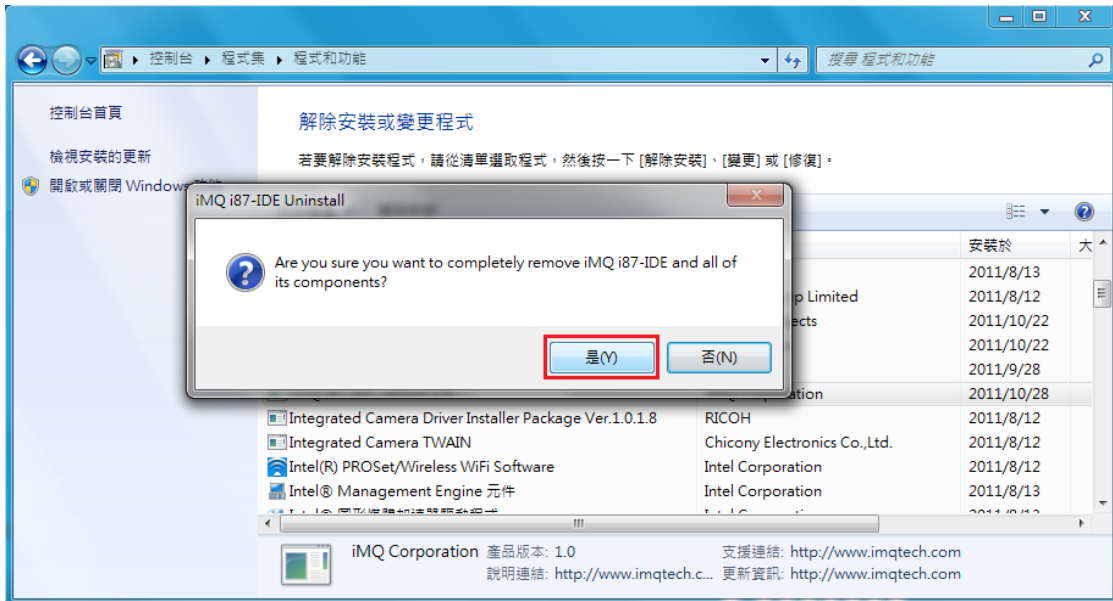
控制台 ▸ 程式集 ▸ 程式和功能

搜尋 程式和功能

控制台首頁

檢視安裝的更新

開啟或關閉 Windows

解除安裝或變更程式

若要解除安裝程式，請從清單選取程式，然後按一下 [解除安裝]、[變更] 或 [修復]。

iMQ i87-IDE Uninstall

Are you sure you want to completely remove iMQ i87-IDE and all of its components?

是(Y)

否(N)

| | | 安裝於 | 大 |
|---|---|---|---|
| | | 2011/8/13 | |
| | p Limited | 2011/8/12 | |
| | ects | 2011/10/22 | |
| | | 2011/10/22 | |
| | | 2011/9/28 | |
| | ation | 2011/10/28 | |
| Integrated Camera Driver Installer Package Ver.1.0.1.8 | RICOH | 2011/8/12 | |
| Integrated Camera TWAIN | Chicony Electronics Co.,Ltd. | 2011/8/12 | |
| Intel(R) PROSet/Wireless WiFi Software | Intel Corporation | 2011/8/12 | |
| Intel® Management Engine 元件 | Intel Corporation | 2011/8/13 | |
| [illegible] | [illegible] | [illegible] | |

iMQ Corporation 產品版本: 1.0 支援連結: http://www.imqtech.com
說明連結: http://www.imqtech.c... 更新資訊: http://www.imqtech.com